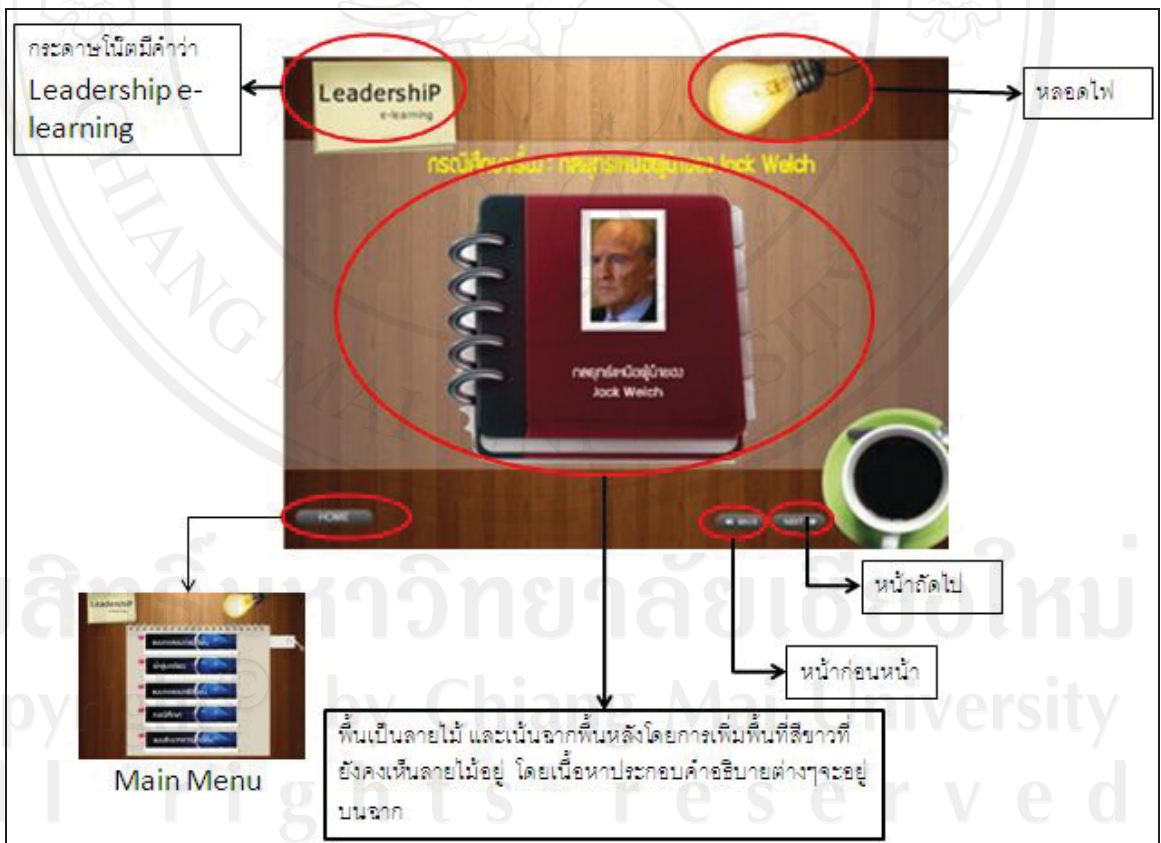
กระดาษโน้ตมีคำว่า Leadership e-learning

LeadershiP
e-learning

หลอดไฟ

กรณีศึกษาผู้นำ : กลยุทธ์ของผู้นำของ Jack Welch

กลยุทธ์เหนือผู้นำของ
Jack Welch

HOME

◄ BACK

NEXT ►

หน้าถัดไป

หน้าก่อนหน้า

LeadershiP

Main Menu

พื้นเป็นลายไม้ และเน้นฉากพื้นหลังโดยการเพิ่มพื้นที่สีขาวที่ยังคงเห็นลายไม้อยู่ โดยเนื้อหาประกอบคำอธิบายต่างๆจะอยู่บนฉาก

ลิขสิทธิ์มหาวิทยาลัยเชียงใหม่
Copyright © by Chiang Mai University
All rights reserved